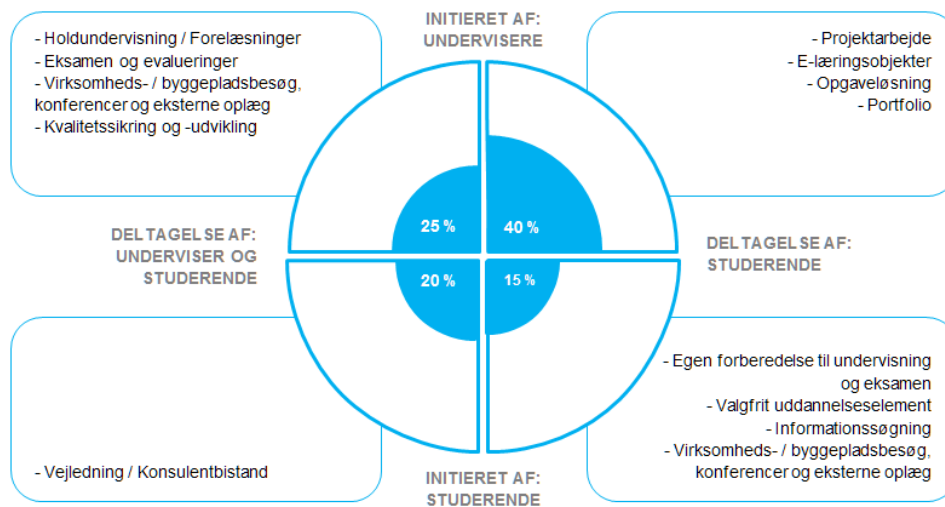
INITIERET AF:
UNDERVISERE

- Holdundervisning / Forelæsninger
- Eksamen og evalueringer
- Virksomheds- / byggepladsbesøg, konferencer og eksterne oplæg
- Kvalitetssikring og -udvikling

- Projektarbejde
- E-læringsobjekter
- Opgaveløsning
- Portfolio

DELTAGELSE AF:
UNDERVISER OG
STUDERENDE

25 %

40 %

20 %

15 %

DELTAGELSE AF:
STUDERENDE

- Vejledning / Konsulentbistand

- Egen forberedelse til undervisning og eksamen
- Valgfrit uddannelseselement
- Informationssøgning
- Virksomheds- / byggepladsbesøg, konferencer og eksterne oplæg

INITIERET AF:
STUDERENDE